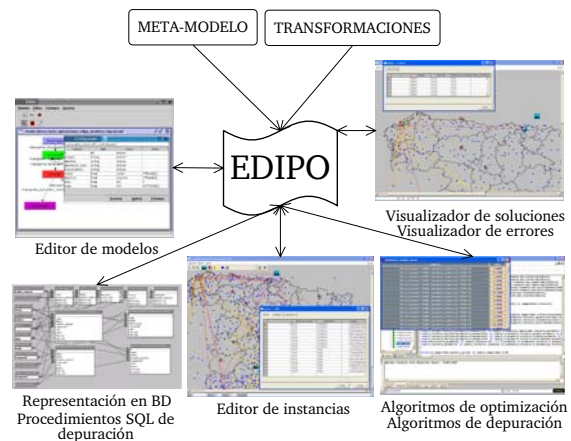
META-MODELO

TRANSFORMACIONES

EDIPO

Editor de modelos

Visualizador de soluciones
Visualizador de errores

Representación en BD
Procedimientos SQL de depuración

Editor de instancias

Algoritmos de optimización
Algoritmos de depuración